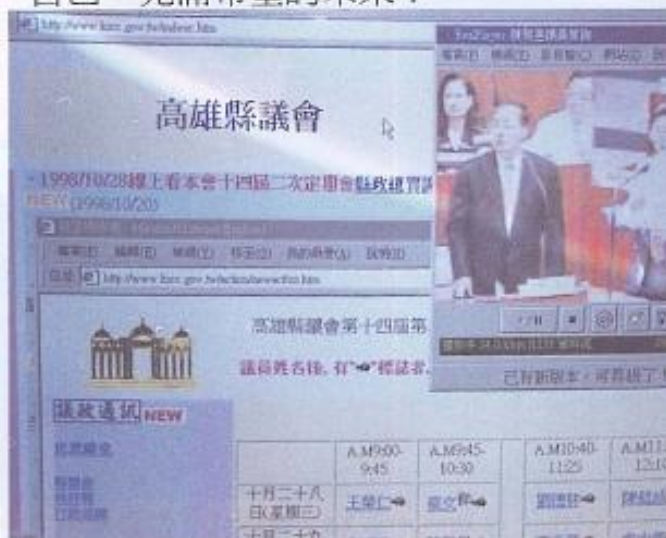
http://www.kscc.gov.tw/kslaw.htm

高雄縣議會

1998/10/28線上看本會十四屆二次定期會縣政總質詢
NEW (1998/10/20)

檔案(F) 編輯(E) 檢視(V) 移至(G) 我的最愛(A) 說明(H)
位址 http://www.kscc.gov.tw/kslaw/web.htm

高雄縣議會第十四屆第

議員姓名後, 有"➡"標誌者,

議政通訊 NEW

| | A.M9:00-9:45 | A.M9:45-10:30 | A.M10:40-11:25 | A.M11:12:10 |
|---|---|---|---|---|
| 十月二十八日(星期三) | 王☐仁➡ | ☐☐➡ | 劉☐☐➡ | 陳☐☐ |

RealPlayer: 縣政總質詢
檔案(F) 檢視(V) 影片(C) 偏好(P)

已有新版本，可再續了